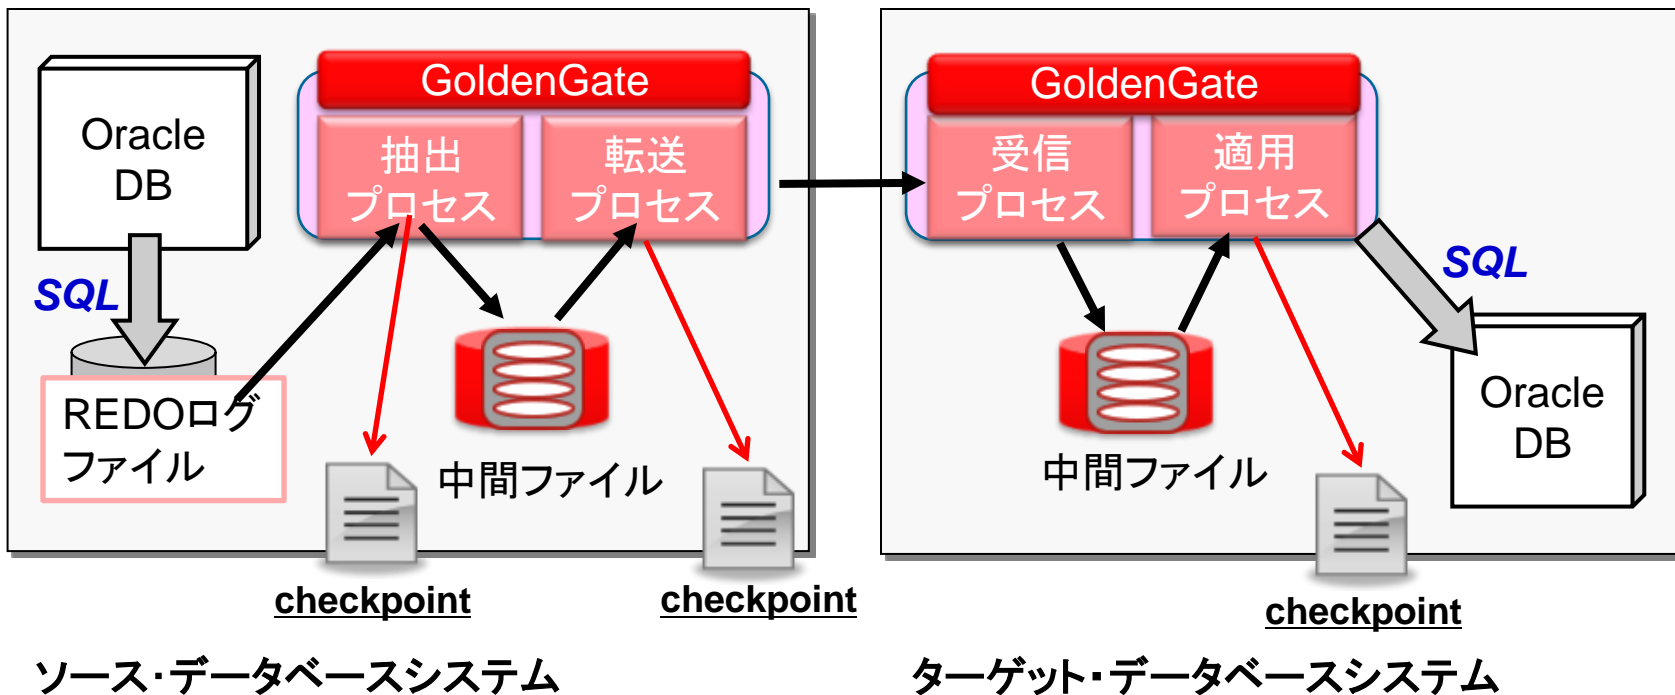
Oracle DB

SQL

REDOログファイル

GoldenGate

抽出プロセス

転送プロセス

中間ファイル

checkpoint

checkpoint

ソース･データベースシステム

GoldenGate

受信プロセス

適用プロセス

SQL

Oracle DB

中間ファイル

checkpoint

ターゲット･データベースシステム